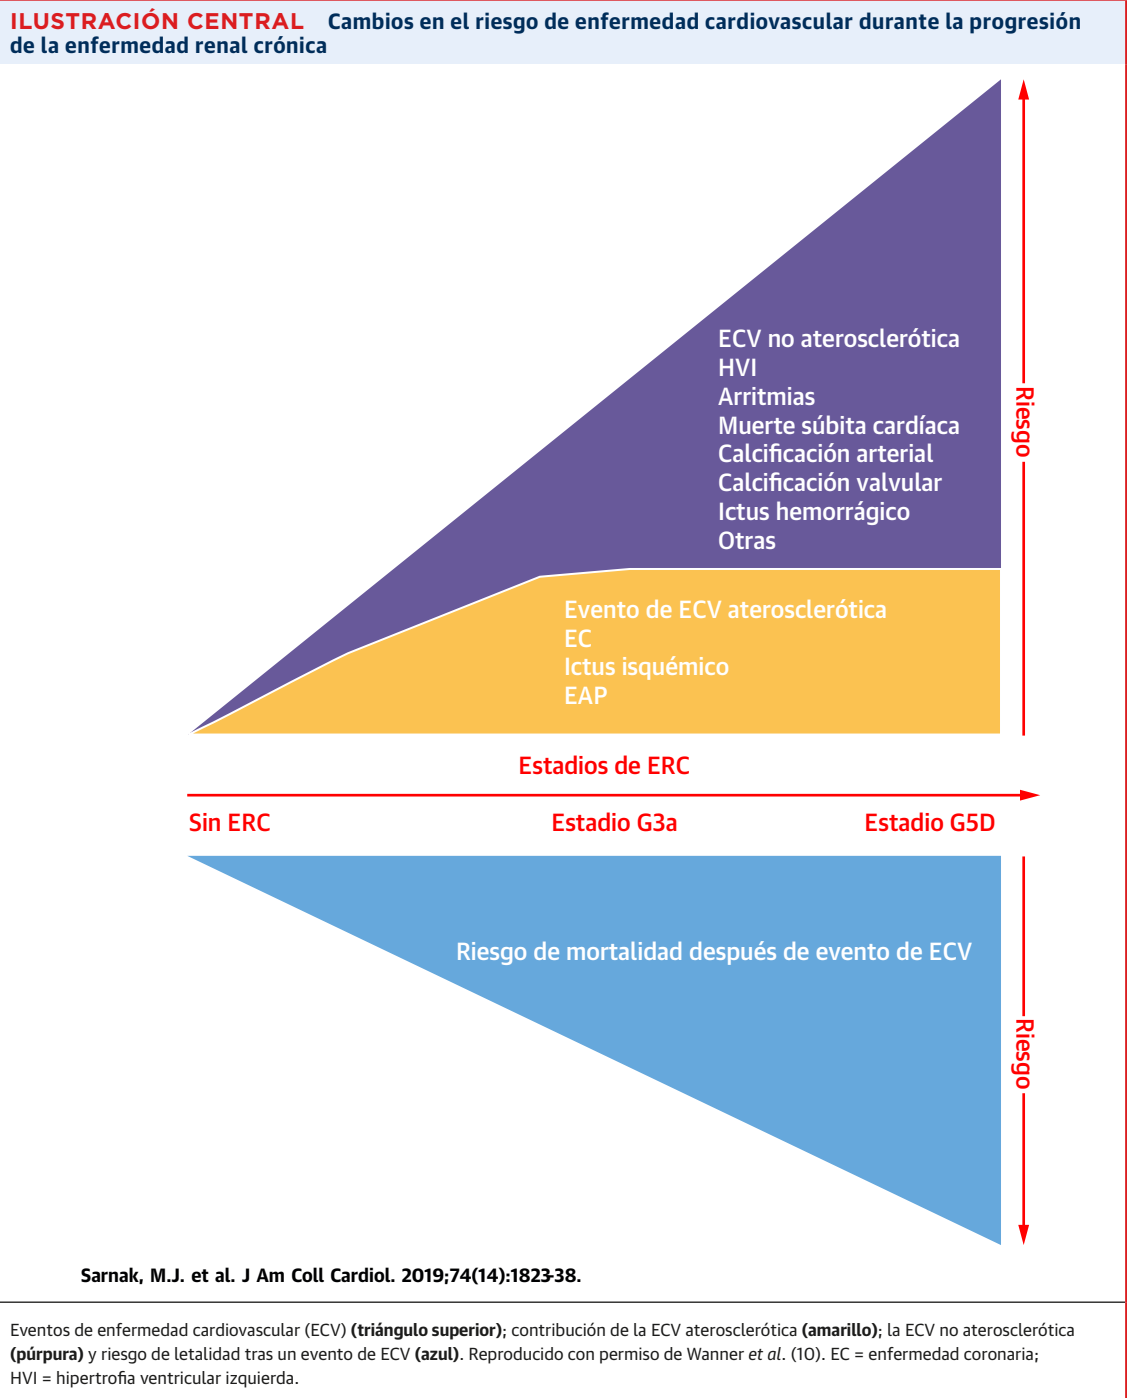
ILUSTRACIÓN CENTRAL Cambios en el riesgo de enfermedad cardiovascular durante la progresión de la enfermedad renal crónica

ECV no aterosclerótica
HVI
Arritmias
Muerte súbita cardíaca
Calcificación arterial
Calcificación valvular
Ictus hemorrágico
Otras

Evento de ECV aterosclerótica
EC
Ictus isquémico
EAP

Riesgo

Estadios de ERC

Sin ERC Estadio G3a Estadio G5D

Riesgo de mortalidad después de evento de ECV

Riesgo

Sarnak, M.J. et al. J Am Coll Cardiol. 2019;74(14):1823-38.

Eventos de enfermedad cardiovascular (ECV) **(triángulo superior)**; contribución de la ECV aterosclerótica **(amarillo)**; la ECV no aterosclerótica **(púrpura)** y riesgo de letalidad tras un evento de ECV **(azul)**. Reproducido con permiso de Wanner *et al*. (10). EC = enfermedad coronaria; HVI = hipertrofia ventricular izquierda.